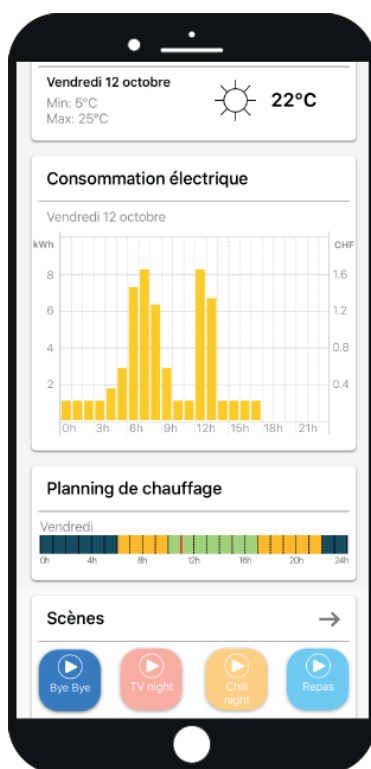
Vendredi 12 octobre
Min: 5°C
Max: 25°C

22°C

Consommation électrique

Vendredi 12 octobre

| kWh | CHF |
|---|---|
| 8 | 1.6 |
| 6 | 1.2 |
| 4 | 0.8 |
| 2 | 0.4 |

0h 3h 6h 9h 12h 15h 18h 21h

Planning de chauffage

Vendredi

0h 4h 8h 12h 16h 20h 24h

Scènes

Bye Bye
TV night
Chill night
Repas